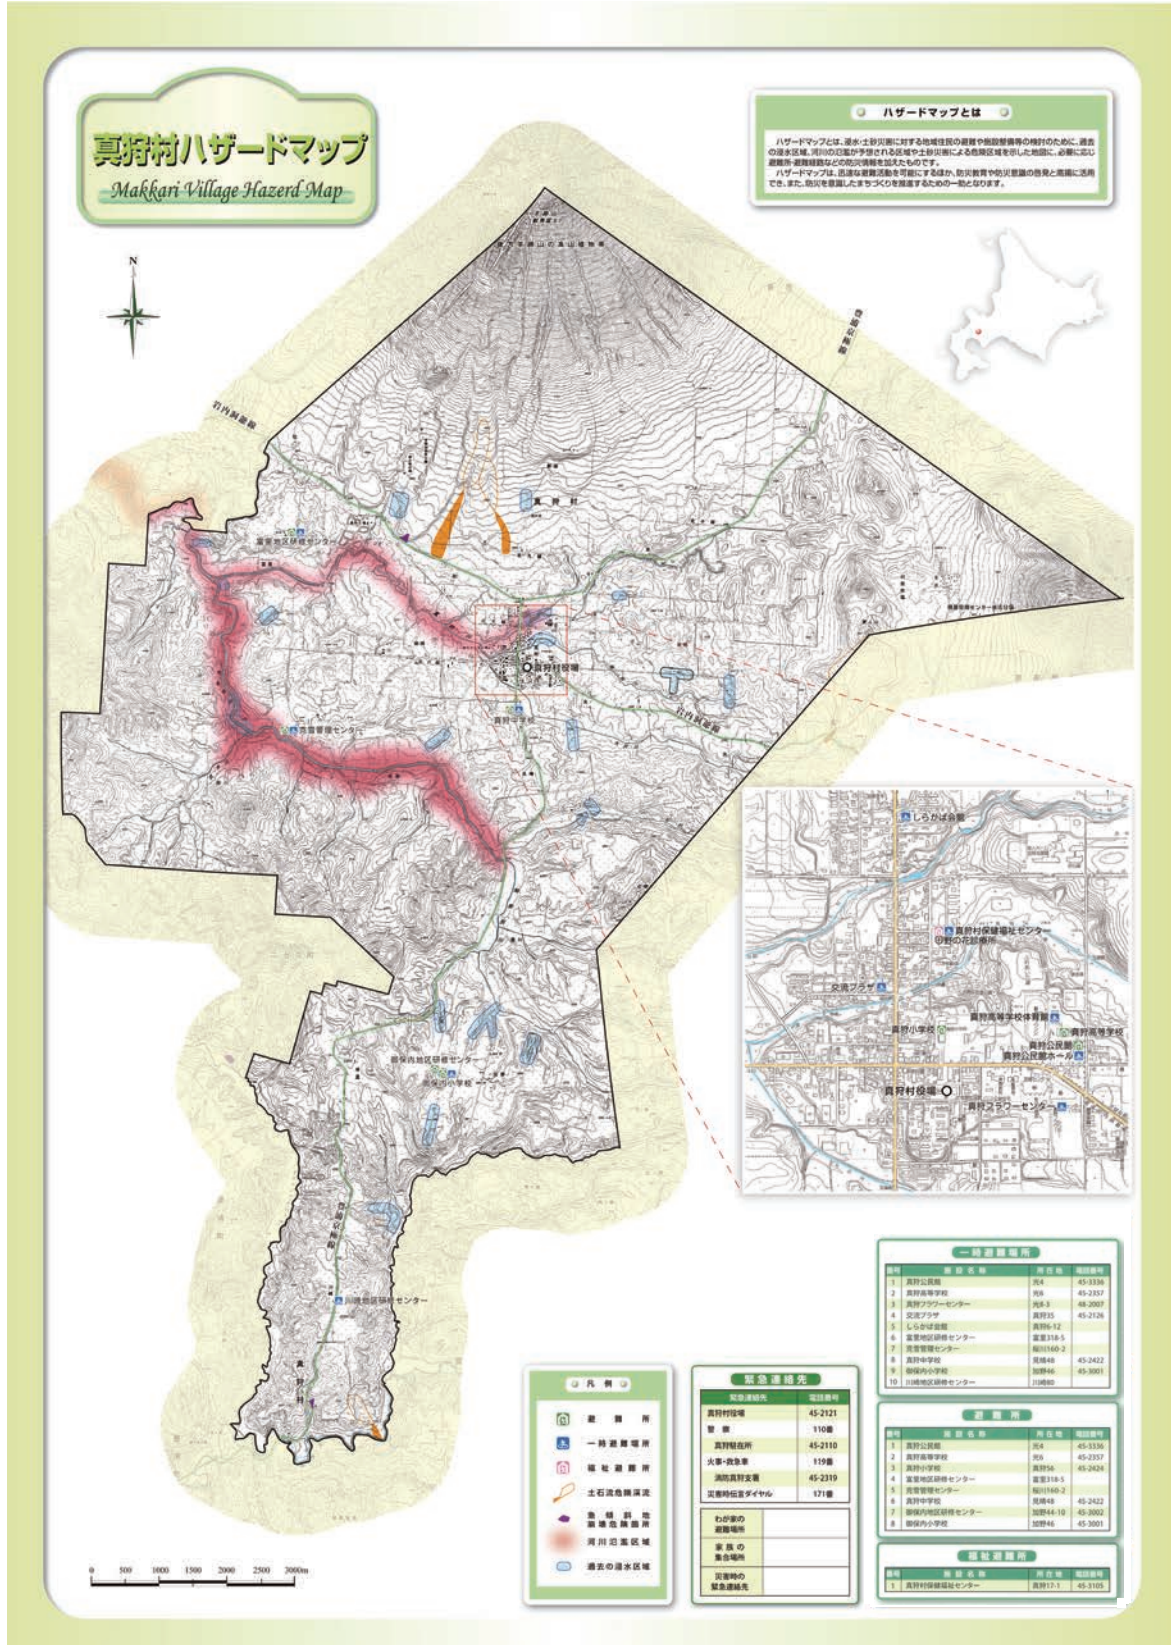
真狩村ハザードマップ
Makkari Village Hazerd Map

ハザードマップとは

ハザードマップとは、浸水・土砂災害に対する地域住民の避難や施設整備等の検討のために、過去の浸水区域、河川の氾濫が予想される区域や土砂災害による危険区域を示した地図に、必要に応じ避難所・避難経路などの防災情報を加えたものです。
ハザードマップは、迅速な避難活動を可能にするほか、防災教育や防災意識の啓発と高揚に活用でき、また、防災を意識したまちづくりを推進するための一助となります。

N

真狩村
真狩村役場
真狩中学校
富里地区研修センター
共栄管理センター
御保内地区研修センター
御保内小学校
川岸地区研修センター

しらかば会館
真狩村保健福祉センター
羊蹄の花診療所
交流プラザ
真狩小学校
真狩高等学校体育館
真狩高等学校
真狩公民館
真狩公民館ホール
真狩村役場
真狩フラワーセンター

凡例
避難所
一時避難場所
福祉避難所
土石流危険渓流
急傾斜地崩壊危険箇所
河川氾濫区域
過去の浸水区域

0 500 1000 1500 2000 2500 3000m

緊急連絡先
| 緊急連絡先 | 電話番号 |
|---|---|
| 真狩村役場 | 45-2121 |
| 警察 | 110番 |
| 真狩駐在所 | 45-2110 |
| 火事・救急車 | 119番 |
| 消防真狩支署 | 45-2319 |
| 災害時伝言ダイヤル | 171番 |

| わが家の避難場所 | |
|---|---|
| 家族の集合場所 | |
| 災害時の緊急連絡先 | |

一時避難場所
| 番号 | 施設名称 | 所在地 | 電話番号 |
|---|---|---|---|
| 1 | 真狩公民館 | 光4 | 45-3336 |
| 2 | 真狩高等学校 | 光6 | 45-2357 |
| 3 | 真狩フラワーセンター | 光8-3 | 48-2007 |
| 4 | 交流プラザ | 真狩35 | 45-2126 |
| 5 | しらかば会館 | 真狩6-12 | |
| 6 | 富里地区研修センター | 富里318-5 | |
| 7 | 共栄管理センター | 桜川160-2 | |
| 8 | 真狩中学校 | 見晴48 | 45-2422 |
| 9 | 御保内小学校 | 加野46 | 45-3001 |
| 10 | 川岸地区研修センター | 川岸80 | |

避難所
| 番号 | 施設名称 | 所在地 | 電話番号 |
|---|---|---|---|
| 1 | 真狩公民館 | 光4 | 45-3336 |
| 2 | 真狩高等学校 | 光6 | 45-2357 |
| 3 | 真狩小学校 | 真狩56 | 45-2424 |
| 4 | 富里地区研修センター | 富里318-5 | |
| 5 | 共栄管理センター | 桜川160-2 | |
| 6 | 真狩中学校 | 見晴48 | 45-2422 |
| 7 | 御保内地区研修センター | 加野44-10 | 45-3002 |
| 8 | 御保内小学校 | 加野46 | 45-3001 |

福祉避難所
| 番号 | 施設名称 | 所在地 | 電話番号 |
|---|---|---|---|
| 1 | 真狩村保健福祉センター | 真狩17-1 | 45-3105 |